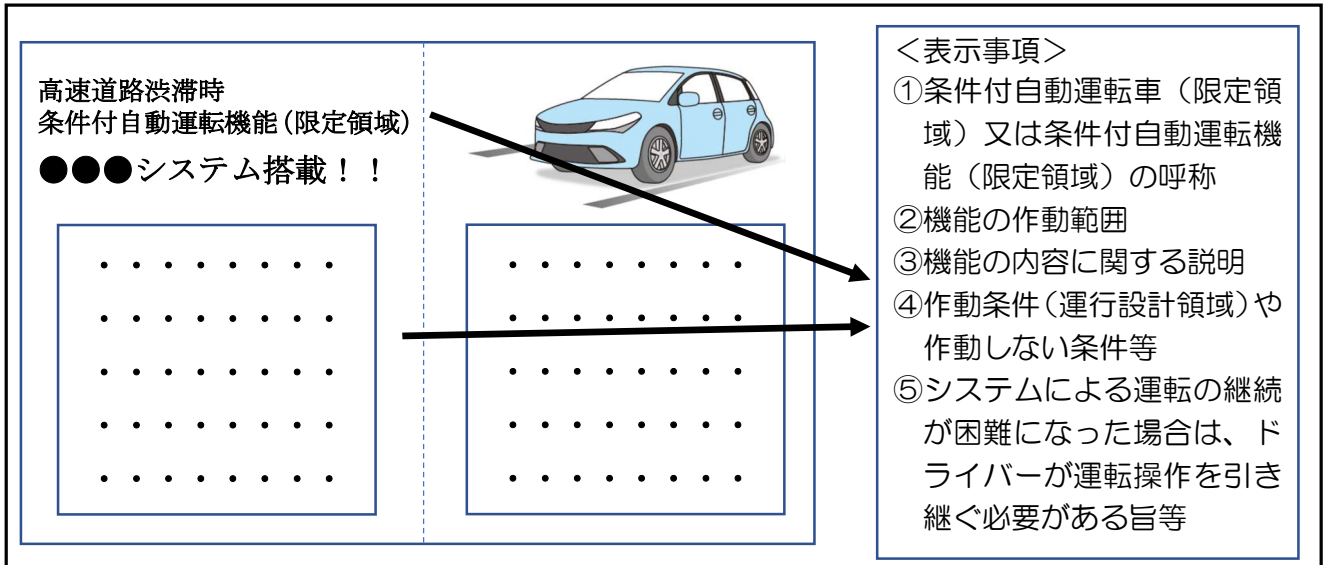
高速道路渋滞時
条件付自動運転機能（限定領域）
●●●システム搭載！！

＜表示事項＞
①条件付自動運転車（限定領域）又は条件付自動運転機能（限定領域）の呼称
②機能の作動範囲
③機能の内容に関する説明
④作動条件（運行設計領域）や作動しない条件等
⑤システムによる運転の継続が困難になった場合は、ドライバーが運転操作を引き継ぐ必要がある旨等